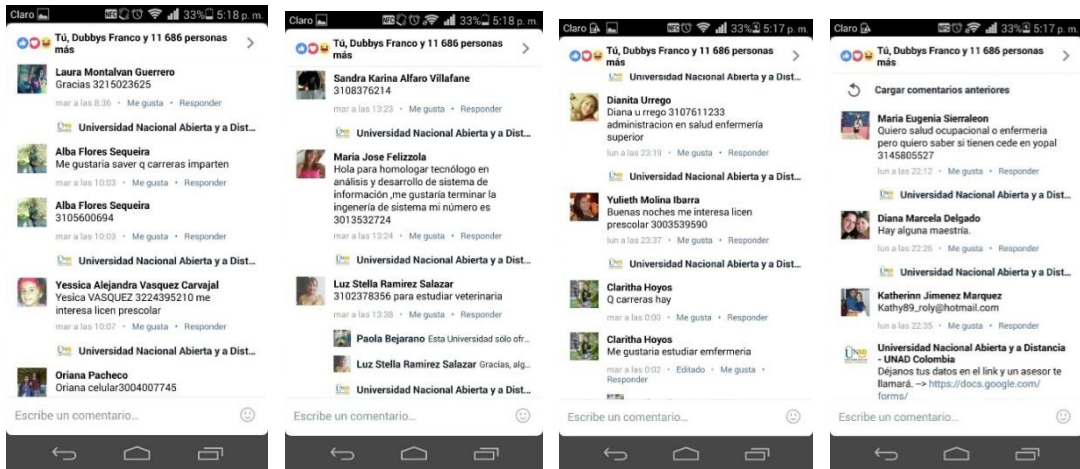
Claro 33% 5:18 p. m.

Tú, Dubbys Franco y 11 686 personas más

Laura Montalvan Guerrero
Gracias 3215023625
mar a las 8:36 · Me gusta · Responder

Universidad Nacional Abierta y a Dist...

Alba Flores Sequeira
Me gustaria saver q carreras imparten
mar a las 10:03 · Me gusta · Responder

Alba Flores Sequeira
3105600694
mar a las 10:03 · Me gusta · Responder

Universidad Nacional Abierta y a Dist...

Yessica Alejandra Vasquez Carvajal
Yesica VASQUEZ 3224395210 me interesa licen prescolar
mar a las 10:07 · Me gusta · Responder

Universidad Nacional Abierta y a Dist...

Oriana Pacheco
Oriana celular3004007745

Escribe un comentario...

Claro 33% 5:18 p. m.

Tú, Dubbys Franco y 11 686 personas más

Sandra Karina Alfaro Villafane
3108376214
mar a las 13:23 · Me gusta · Responder

Universidad Nacional Abierta y a Dist...

Maria Jose Felizzola
Hola para homologar tecnólogo en análisis y desarrollo de sistema de información ,me gustaria terminar la ingeneria de sistema mi número es 3013532724
mar a las 13:24 · Me gusta · Responder

Universidad Nacional Abierta y a Dist...

Luz Stella Ramirez Salazar
3102378356 para estudiar veterinaria
mar a las 13:38 · Me gusta · Responder

Paola Bejarano Esta Universidad sólo ofr...

Luz Stella Ramirez Salazar Gracias, alg...

Universidad Nacional Abierta y a Dist...

Escribe un comentario...

Claro 33% 5:17 p. m.

Tú, Dubbys Franco y 11 686 personas más

Universidad Nacional Abierta y a Dist...

Dianita Urrego
Diana u rrego 3107611233 administracion en salud enfermeria superior
lun a las 23:19 · Me gusta · Responder

Universidad Nacional Abierta y a Dist...

Yulieth Molina Ibarra
Buenas noches me interesa licen prescolar 3003539590
lun a las 23:37 · Me gusta · Responder

Universidad Nacional Abierta y a Dist...

Claritha Hoyos
Q carreras hay
mar a las 0:00 · Me gusta · Responder

Claritha Hoyos
Me gustaria estudiar emfermeria
mar a las 0:02 · Editado · Me gusta · Responder

Escribe un comentario...

Claro 33% 5:17 p. m.

Tú, Dubbys Franco y 11 686 personas más

Cargar comentarios anteriores

Maria Eugenia Sierraleon
Quiero salud ocupacional o enfermeria pero quiero saber si tienen cede en yopal 3145805527
lun a las 22:12 · Me gusta · Responder

Universidad Nacional Abierta y a Dist...

Diana Marcela Delgado
Hay alguna maestria.
lun a las 22:26 · Me gusta · Responder

Universidad Nacional Abierta y a Dist...

Katherinn Jimenez Marquez
Kathy89_roly@hotmail.com
lun a las 22:35 · Me gusta · Responder

Universidad Nacional Abierta y a Distancia - UNAD Colombia
Déjanos tus datos en el link y un asesor te llamará. --> https://docs.google.com/forms/

Escribe un comentario...